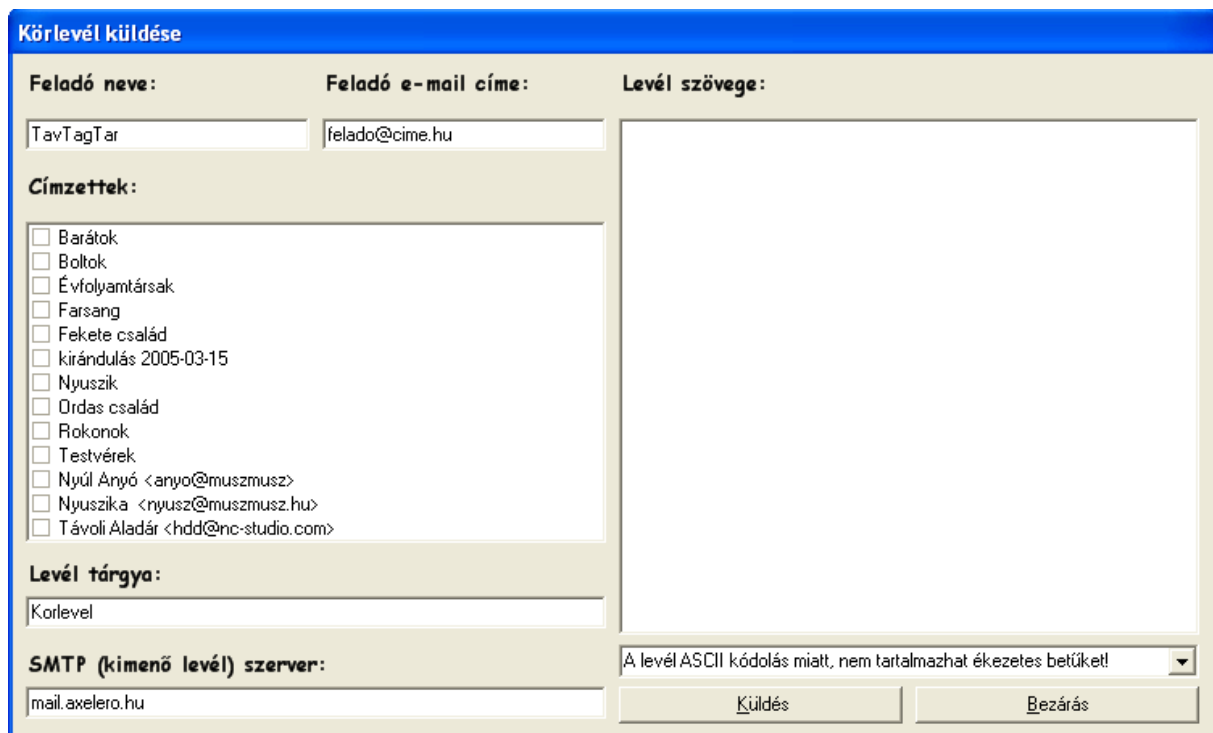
Körlevél küldése

Feladó neve:

TavTagTar

Feladó e-mail címe:

felado@cime.hu

Címzettek:

Barátok
Boltok
Évfolyamtársak
Farsang
Fekete család
kirándulás 2005-03-15
Nyuszik
Ordas család
Rokonok
Testvérek
Nyúl Anyó <anyo@muszmusz>
Nyuszika <nyusz@muszmusz.hu>
Távoli Aladár <hdd@nc-studio.com>

Levél tárgya:

Korlevel

SMTP (kimenő levél) szerver:

mail.axelero.hu

Levél szövege:

A levél ASCII kódolás miatt, nem tartalmazhat ékezetes betűket!

Küldés

Bezárás